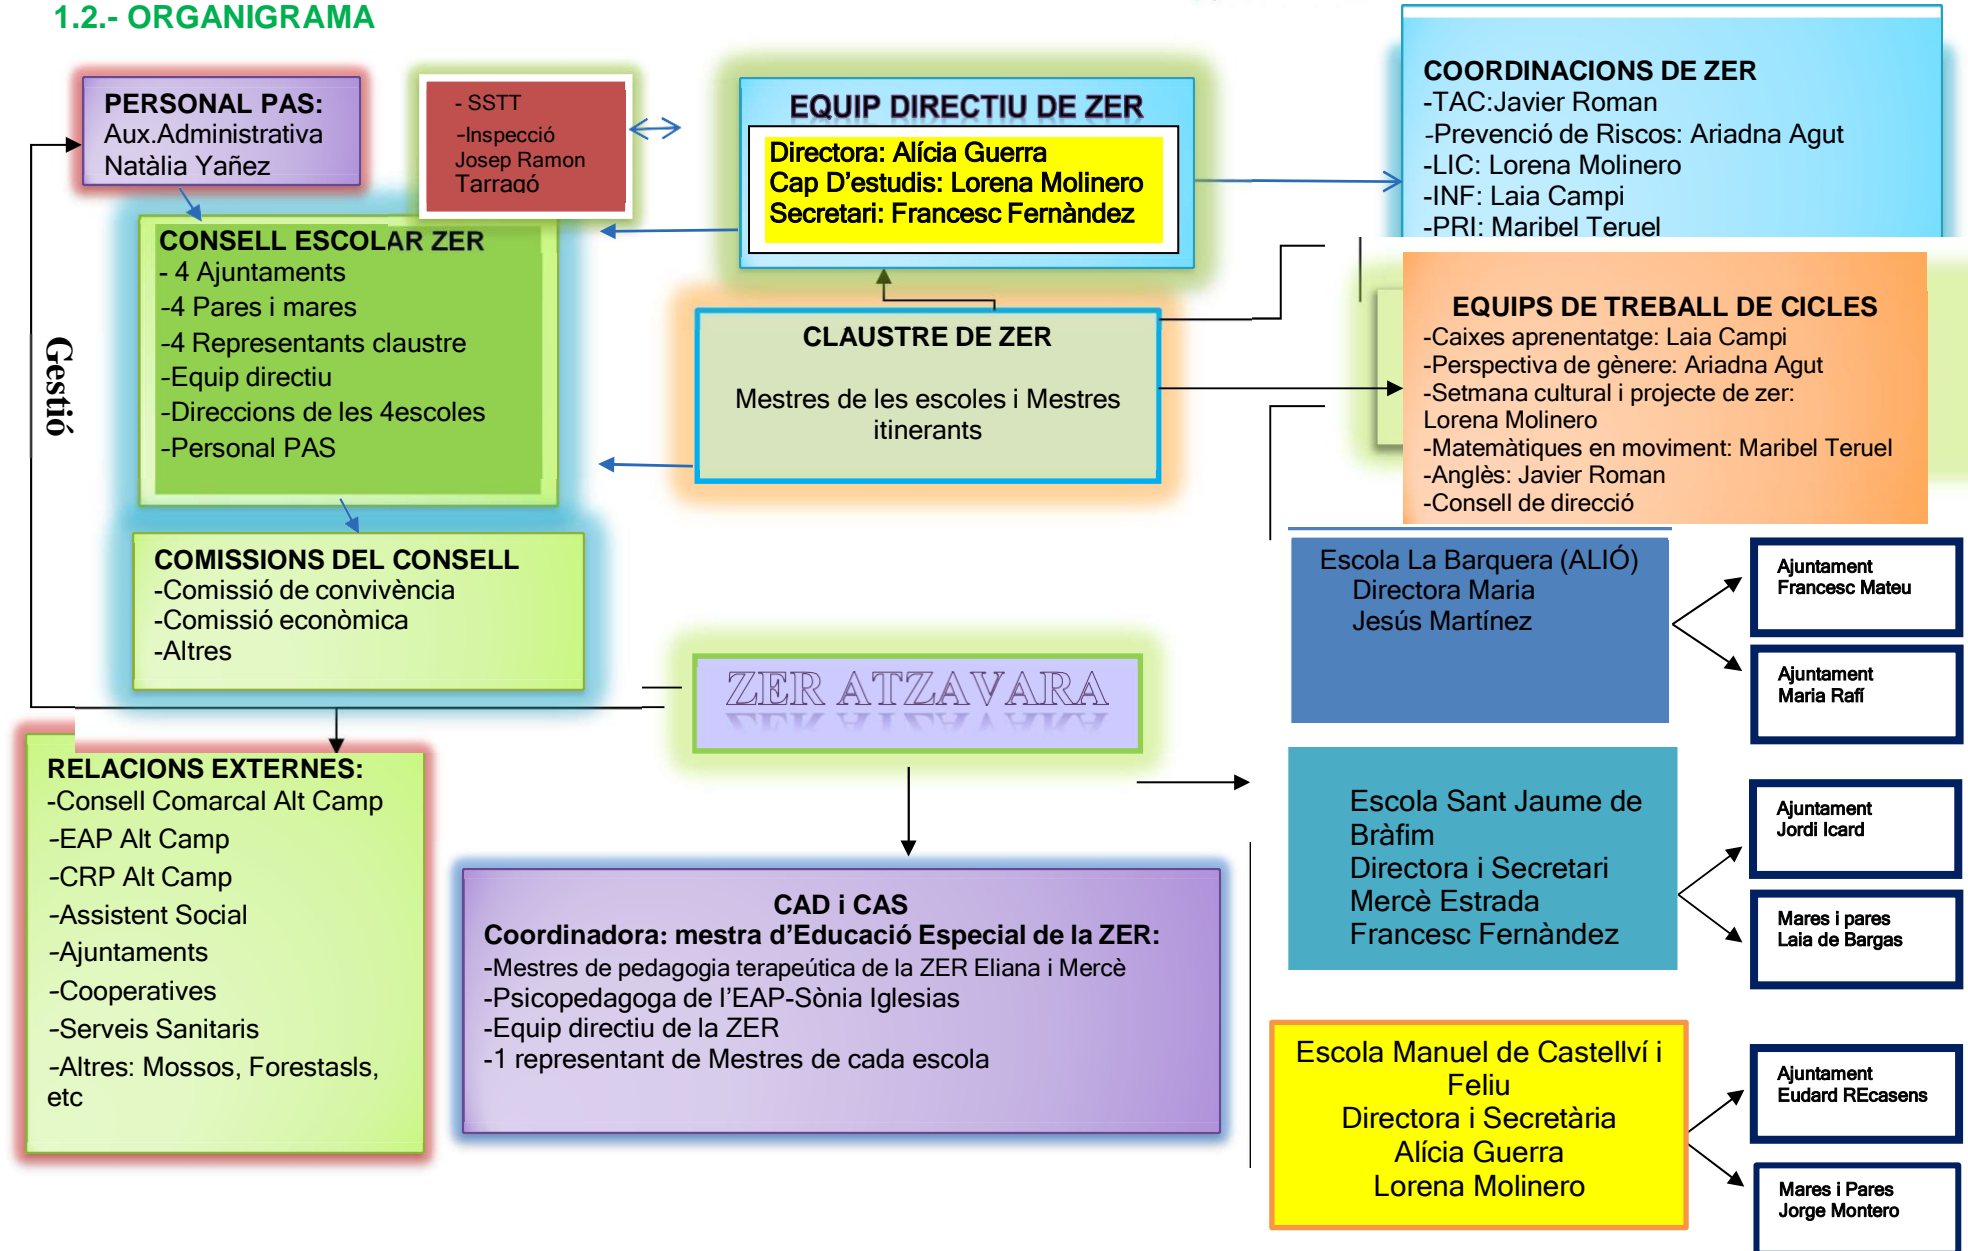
1.2.- ORGANIGRAMA

PERSONAL PAS:
Aux.Administrativa
Natàlia Yañez

- SSTT
-Inspecció
Josep Ramon
Tarragó

EQUIP DIRECTIU DE ZER
Directora: Alícia Guerra
Cap D'estudis: Lorena Molinero
Secretari: Francesc Fernàndez

COORDINACIONS DE ZER
-TAC:Javier Roman
-Prevenció de Riscos: Ariadna Agut
-LIC: Lorena Molinero
-INF: Laia Campi
-PRI: Maribel Teruel

CONSELL ESCOLAR ZER
- 4 Ajuntaments
-4 Pares i mares
-4 Representants claustre
-Equip directiu
-Direccions de les 4escoles
-Personal PAS

Gestió

CLAUSTRE DE ZER
Mestres de les escoles i Mestres itinerants

EQUIPS DE TREBALL DE CICLES
-Caixes aprenentatge: Laia Campi
-Perspectiva de gènere: Ariadna Agut
-Setmana cultural i projecte de zer: Lorena Molinero
-Matemàtiques en moviment: Maribel Teruel
-Anglès: Javier Roman
-Consell de direcció

COMISSIONS DEL CONSELL
-Comissió de convivència
-Comissió econòmica
-Altres

Escola La Barquera (ALIÓ)
Directora Maria
Jesús Martínez

Ajuntament
Francesc Mateu

Ajuntament
Maria Rafí

ZER ATZAVARA

RELACIONS EXTERNES:
-Consell Comarcal Alt Camp
-EAP Alt Camp
-CRP Alt Camp
-Assistent Social
-Ajuntaments
-Cooperatives
-Serveis Sanitaris
-Altres: Mossos, Forestasls, etc

Escola Sant Jaume de Bràfim
Directora i Secretari
Mercè Estrada
Francesc Fernàndez

Ajuntament
Jordi Icard

Mares i pares
Laia de Bargas

CAD i CAS
Coordinadora: mestra d'Educació Especial de la ZER:
-Mestres de pedagogia terapeútica de la ZER Eliana i Mercè
-Psicopedagoga de l'EAP-Sònia Iglesias
-Equip directiu de la ZER
-1 representant de Mestres de cada escola

Escola Manuel de Castellví i Feliu
Directora i Secretària
Alícia Guerra
Lorena Molinero

Ajuntament
Eudard REcasens

Mares i Pares
Jorge Montero